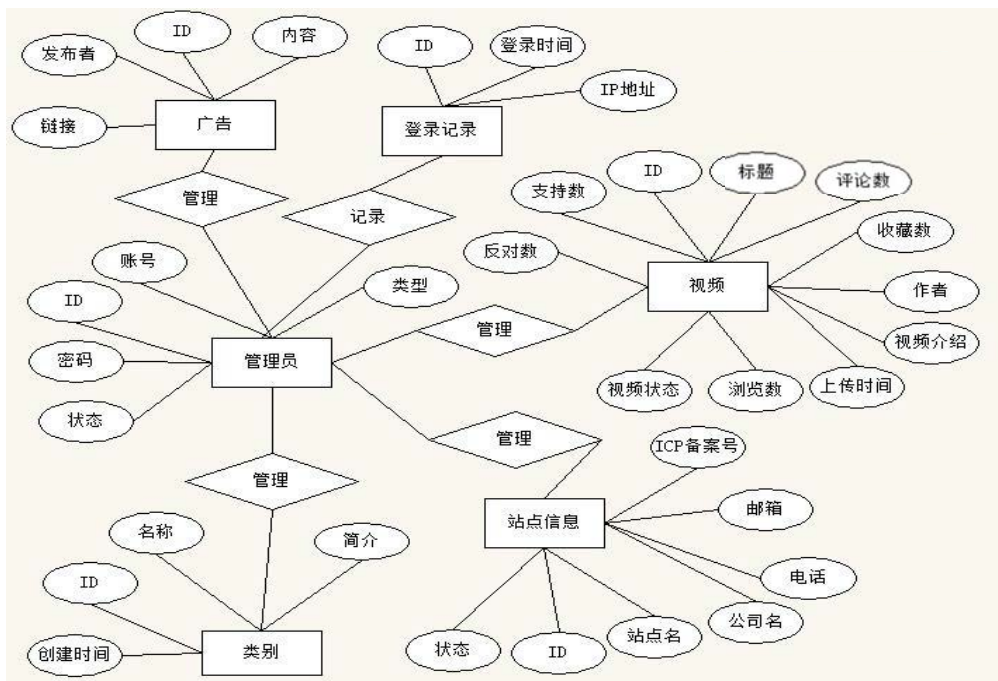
发布者
ID
内容
链接
广告
ID
登录时间
IP地址
登录记录
管理
记录
支持数
ID
标题
评论数
收藏数
反对数
视频
作者
视频介绍
账号
类型
ID
管理
管理员
密码
状态
视频状态
浏览数
上传时间
管理
ICP备案号
管理
邮箱
站点信息
名称
简介
ID
电话
公司名
创建时间
类别
状态
ID
站点名